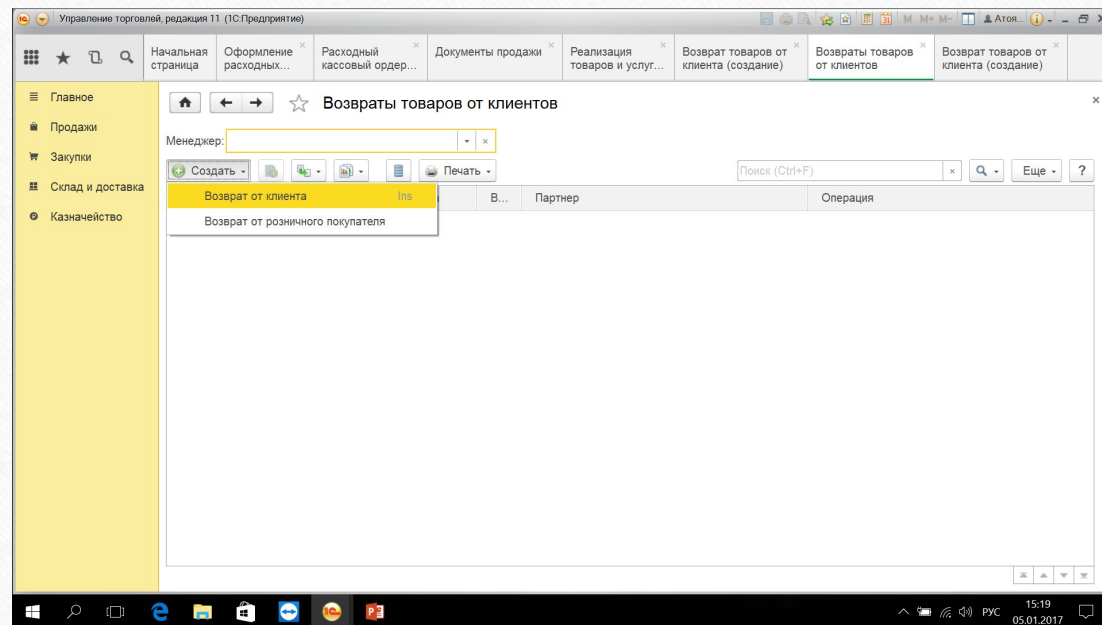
Управление торговлей, редакция 11 (1С:Предприятие)

M M+ M- Атоя...

Начальная страница | Оформление расходных... | Расходный кассовый ордер... | Документы продажи | Реализация товаров и услуг... | Возврат товаров от клиента (создание) | Возвраты товаров от клиентов | Возврат товаров от клиента (создание)

Главное
Продажи
Закупки
Склад и доставка
Казначейство

Возвраты товаров от клиентов

Менеджер:

Создать
Печать
Поиск (Ctrl+F)
Еще
?

Возврат от клиента Ins
Возврат от розничного покупателя

В... | Партнер | Операция

РУС 15:19 05.01.2017